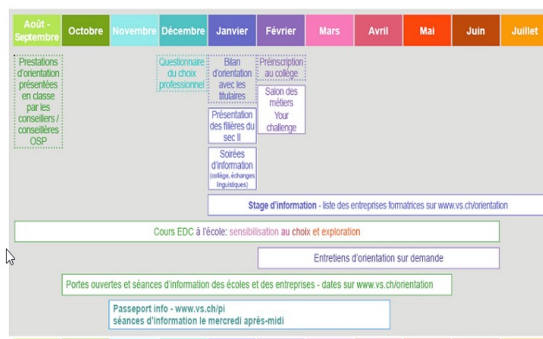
| Août - Septembre | Octobre | Novembre | Décembre | Janvier | Février | Mars | Avril | Mai | Juin | Juillet |
|---|---|---|---|---|---|---|---|---|---|---|

Prestations d'orientation présentées en classe par les conseillers / conseillères OSP

Questionnaire du choix professionnel

Bilan d'orientation avec les titulaires

Préinscription au collège

Salon des métiers Your challenge

Présentation des filières du sec II

Soirées d'information (collège, échanges linguistiques)

Stage d'information - liste des entreprises formatrices sur www.vs.ch/orientation

Cours EDC à l'école: sensibilisation au choix et exploration

Entretiens d'orientation sur demande

Portes ouvertes et séances d'information des écoles et des entreprises - dates sur www.vs.ch/orientation

Passeport info - www.vs.ch/pi
séances d'information le mercredi après-midi